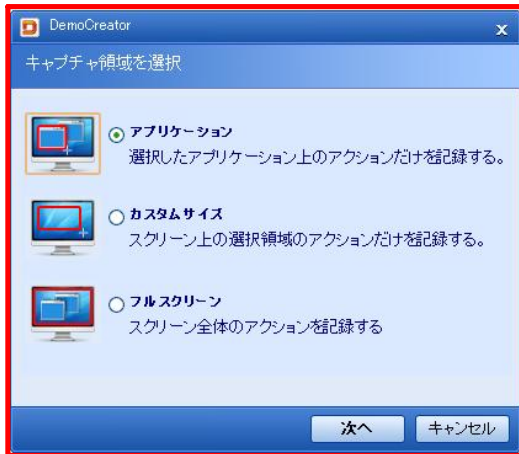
DemoCreator
x
キャプチャ領域を選択

アプリケーション
選択したアプリケーション上のアクションだけを記録する。

カスタムサイズ
スクリーン上の選択領域のアクションだけを記録する。

フルスクリーン
スクリーン全体のアクションを記録する

次へ
キャンセル